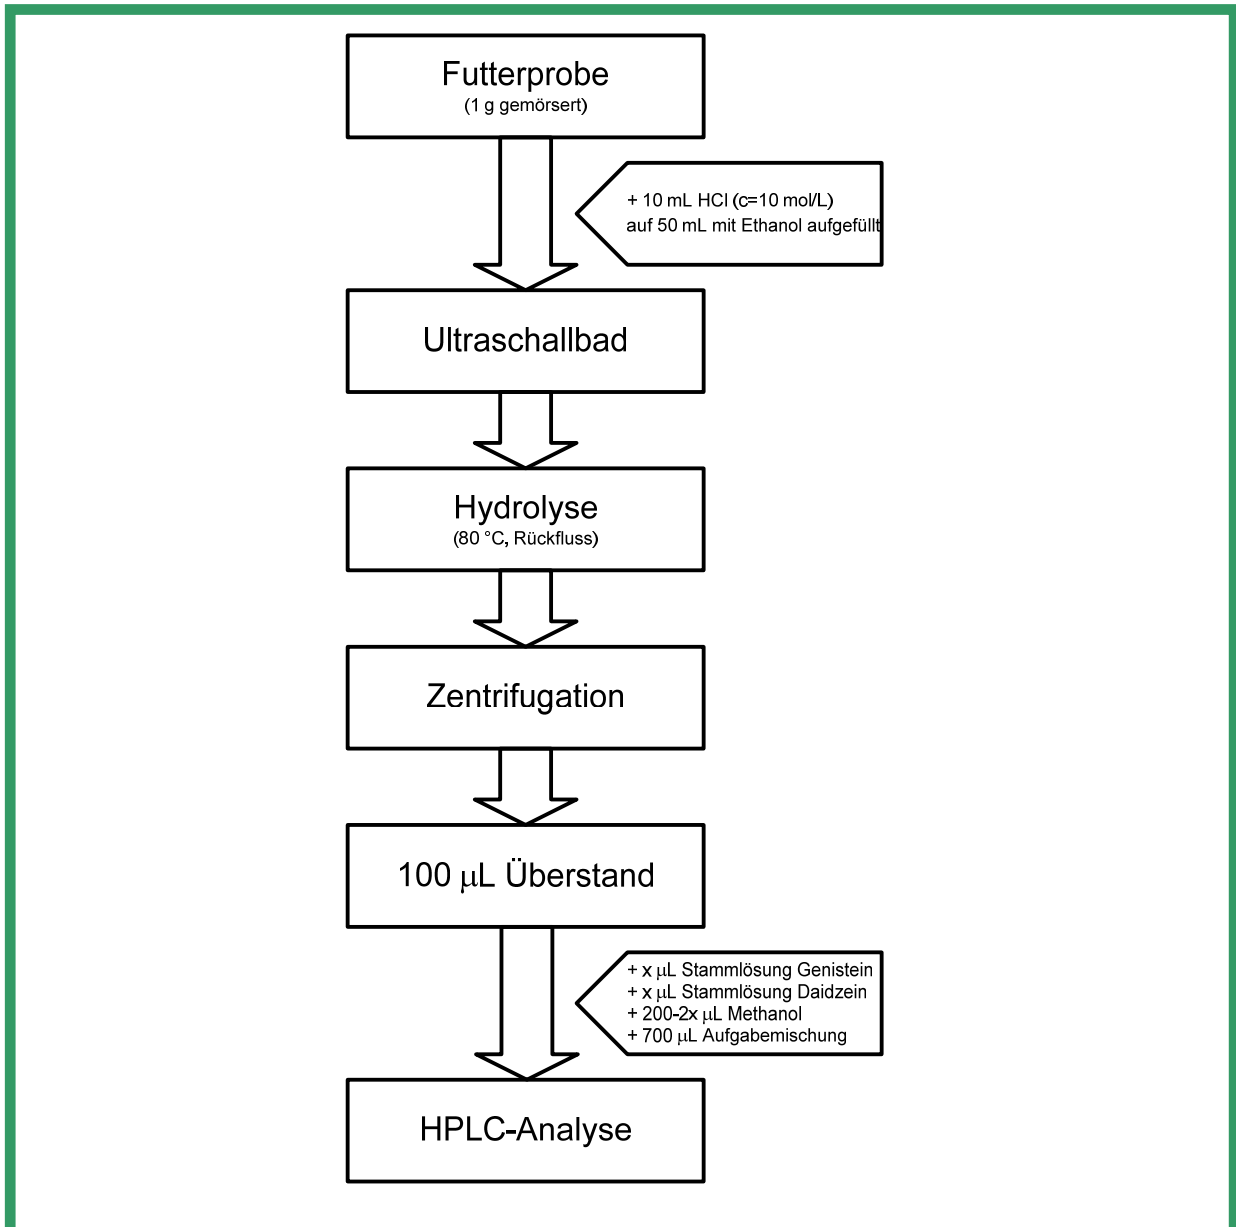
Futterprobe
(1 g gemörsert)

+ 10 mL HCl (c=10 mol/L)
auf 50 mL mit Ethanol aufgefüllt

Ultraschallbad

Hydrolyse
(80 °C, Rückfluss)

Zentrifugation

100 $\mu$L Überstand

+ x $\mu$L Stammlösung Genistein
+ x $\mu$L Stammlösung Daidzein
+ 200-2x $\mu$L Methanol
+ 700 $\mu$L Aufgabemischung

HPLC-Analyse